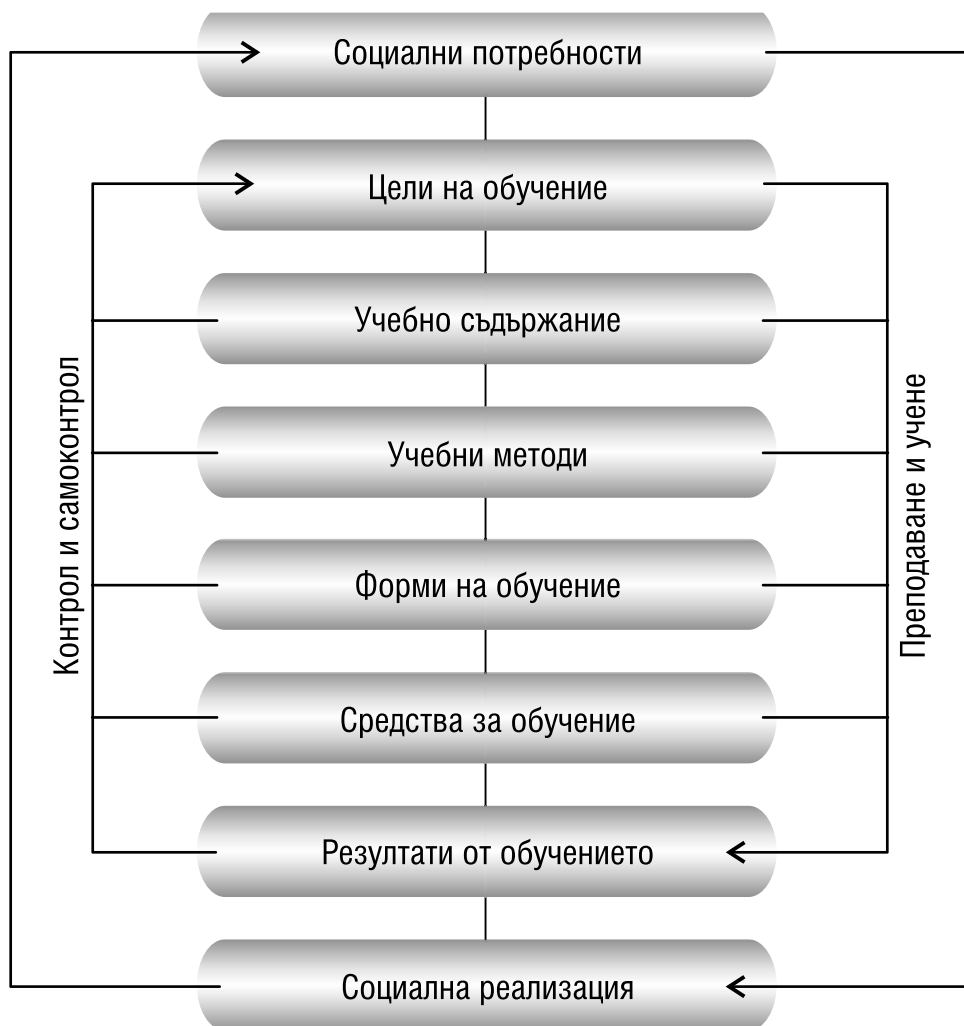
Социални потребности

Цели на обучение

Учебно съдържание

Учебни методи

Форми на обучение

Средства за обучение

Резултати от обучението

Социална реализация

Контрол и самоконтрол

Преподаване и учене